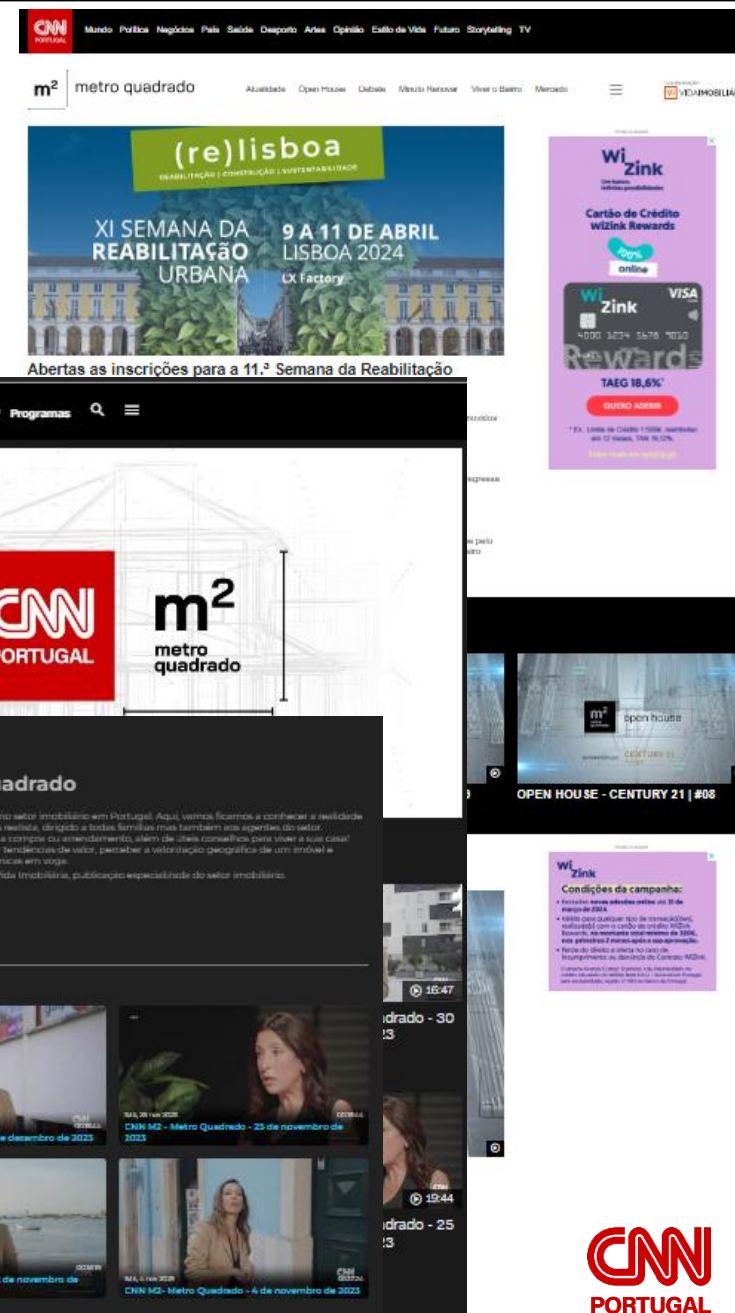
CNN PORTUGAL

Mundo Política Negócios País Saúde Desporto Artes Opinião Estilo de Vida Futuro Storytelling TV

m² metro quadrado

Atualidade Open House Debate Minuto Renovar Viver o Bairro Mercado

VIDAIMOBILIÁ

(re)lisboa

REABILITAÇÃO | CONSTRUÇÃO | SUSTENTABILIDADE

XI SEMANA DA REABILITAÇÃO URBANA

9 A 11 DE ABRIL LISBOA 2024

LX Factory

Abertas as inscrições para a 11.ª Semana da Reabilitação

WiZink

Cartão de Crédito WiZink Rewards

100% online

WiZink VISA

4000 1234 5678 9010

Rewards

TAEG 18,6%

QUERO ADERIR

Programas

CNN PORTUGAL

m² metro quadrado

uadrado

OPEN HOUSE - CENTURY 21 | #08

open house

CENTURY 21

WiZink

Condições da campanha:

16:47

drado - 30

23

CNN M2 - Metro Quadrado - 25 de novembro de 2023

de dezembro de 2023

19:44

drado - 25

23

de novembro de

CNN M2- Metro Quadrado - 4 de novembro de 2023

CNN PORTUGAL